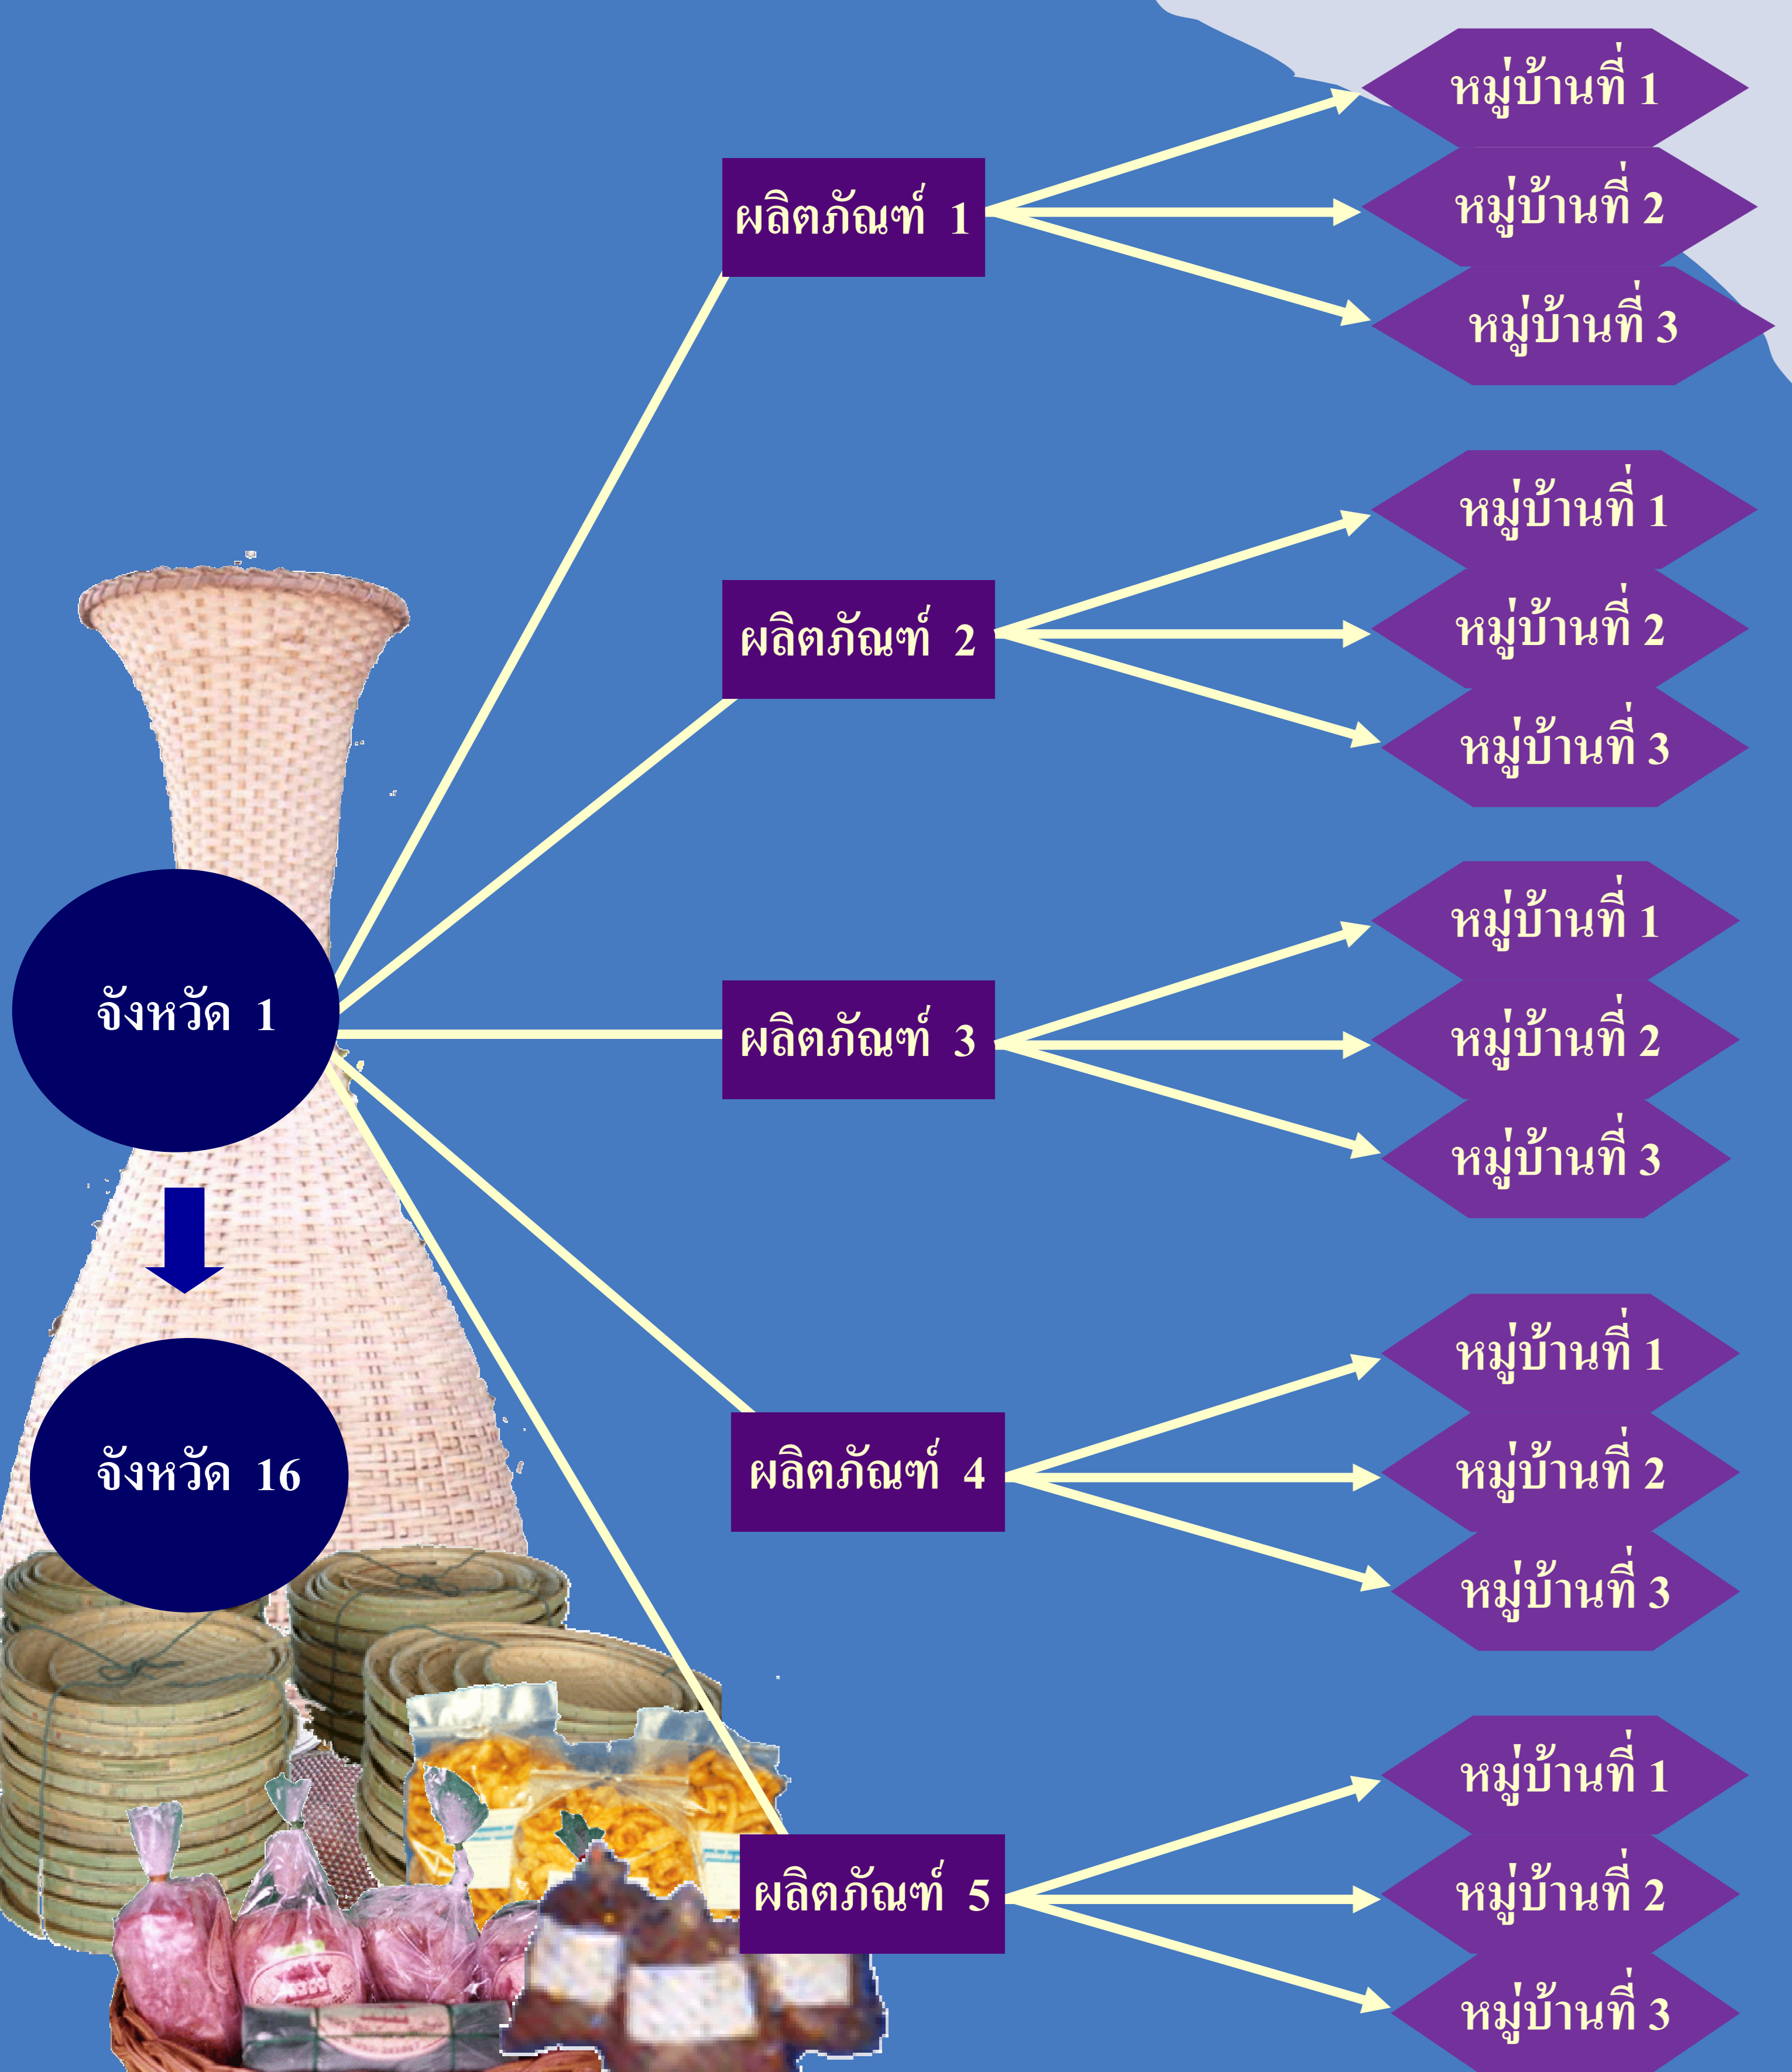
จังหวัด 1

จังหวัด 16

ผลิตภัณฑ์ 1
หมู่บ้านที่ 1
หมู่บ้านที่ 2
หมู่บ้านที่ 3

ผลิตภัณฑ์ 2
หมู่บ้านที่ 1
หมู่บ้านที่ 2
หมู่บ้านที่ 3

ผลิตภัณฑ์ 3
หมู่บ้านที่ 1
หมู่บ้านที่ 2
หมู่บ้านที่ 3

ผลิตภัณฑ์ 4
หมู่บ้านที่ 1
หมู่บ้านที่ 2
หมู่บ้านที่ 3

ผลิตภัณฑ์ 5
หมู่บ้านที่ 1
หมู่บ้านที่ 2
หมู่บ้านที่ 3